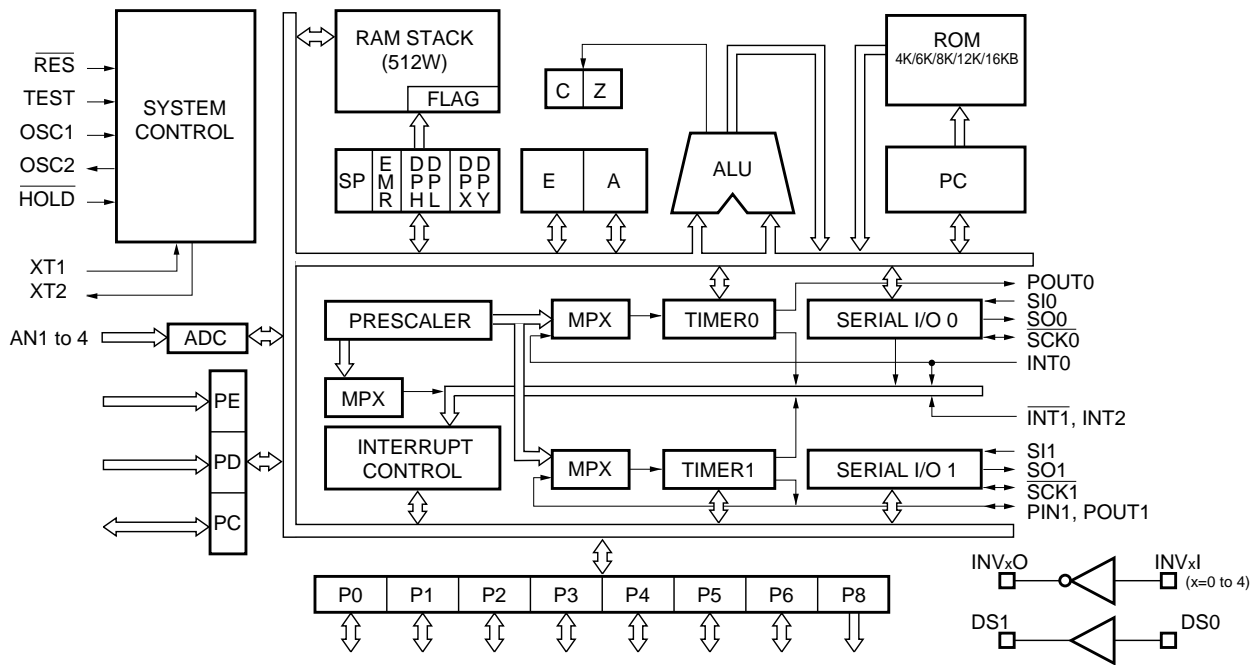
$\overline{RES}$
TEST
OSC1
OSC2
$\overline{HOLD}$
SYSTEM CONTROL
XT1
XT2
RAM STACK (512W)
FLAG
SP
E M R
D P H
D P L
D P X
D P Y
C
Z
E
A
ALU
ROM 4K/6K/8K/12K/16KB
PC
AN1 to 4
ADC
PE
PD
PC
PRESCALER
MPX
TIMER0
SERIAL I/O 0
POUT0
SI0
$\overline{SO0}$
$\overline{SCK0}$
INT0
MPX
$\overline{INT1}$, INT2
INTERRUPT CONTROL
MPX
TIMER1
SERIAL I/O 1
SI1
$\overline{SO1}$
$\overline{SCK1}$
PIN1, POUT1
P0
P1
P2
P3
P4
P5
P6
P8
INVxO
INVxI
(x=0 to 4)
DS1
DS0